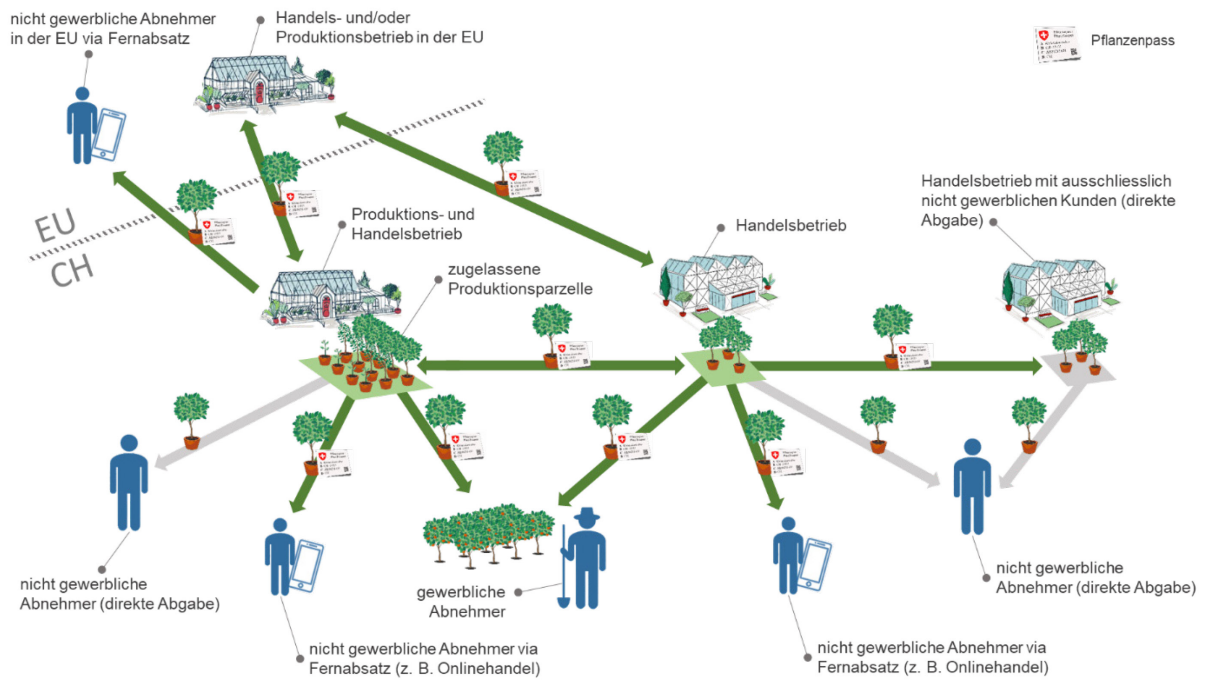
nicht gewerbliche Abnehmer in der EU via Fernabsatz

Handels- und/oder Produktionsbetrieb in der EU

Pflanzenpass

EU

CH

Produktions- und Handelsbetrieb

zugelassene Produktionsparzelle

Handelsbetrieb

Handelsbetrieb mit ausschliesslich nicht gewerblichen Kunden (direkte Abgabe)

nicht gewerbliche Abnehmer (direkte Abgabe)

gewerbliche Abnehmer

nicht gewerbliche Abnehmer via Fernabsatz (z. B. Onlinehandel)

nicht gewerbliche Abnehmer via Fernabsatz (z. B. Onlinehandel)

nicht gewerbliche Abnehmer (direkte Abgabe)